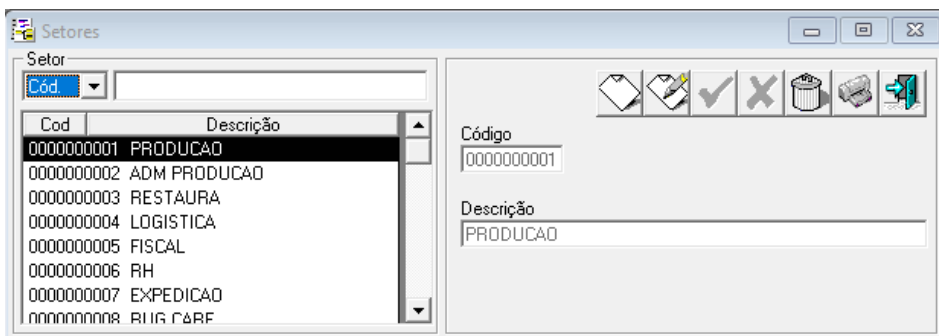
Setores

Setor
Cód.

| Cod | Descrição |
|---|---|
| 0000000001 | PRODUCAO |
| 0000000002 | ADM PRODUCAO |
| 0000000003 | RESTAURA |
| 0000000004 | LOGISTICA |
| 0000000005 | FISCAL |
| 0000000006 | RH |
| 0000000007 | EXPEDICAO |
| 0000000008 | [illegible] |

Código
0000000001

Descrição
PRODUCAO